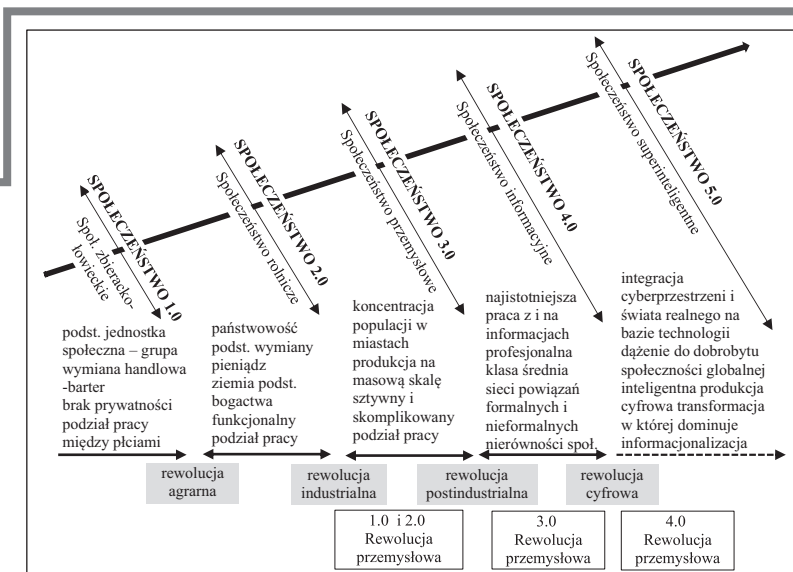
SPOŁECZEŃSTWO 1.0
Społ. zbieracko-łowieckie

SPOŁECZEŃSTWO 2.0
Społeczeństwo rolnicze

SPOŁECZEŃSTWO 3.0
Społeczeństwo przemysłowe

SPOŁECZEŃSTWO 4.0
Społeczeństwo informacyjne

SPOŁECZEŃSTWO 5.0
Społeczeństwo superinteligentne

podst. jednostka społeczna – grupa wymiana handlowa -barter brak prywatności podział pracy między płciami

państwowość podst. wymiany pieniądz ziemia podst. bogactwa funkcjonalny podział pracy

koncentracja populacji w miastach produkcja na masową skalę sztywny i skomplikowany podział pracy

najistotniejsza praca z i na informacjach profesjonalna klasa średnia sieci powiązań formalnych i nieformalnych nierówności społ.

integracja cyberprzestrzeni i świata realnego na bazie technologii dążenie do dobrobytu społeczności globalnej inteligentna produkcja cyfrowa transformacja w której dominuje informacjonalizacja

rewolucja agrarna

rewolucja industrialna

rewolucja postindustrialna

rewolucja cyfrowa

1.0 i 2.0 Rewolucja przemysłowa

3.0 Rewolucja przemysłowa

4.0 Rewolucja przemysłowa